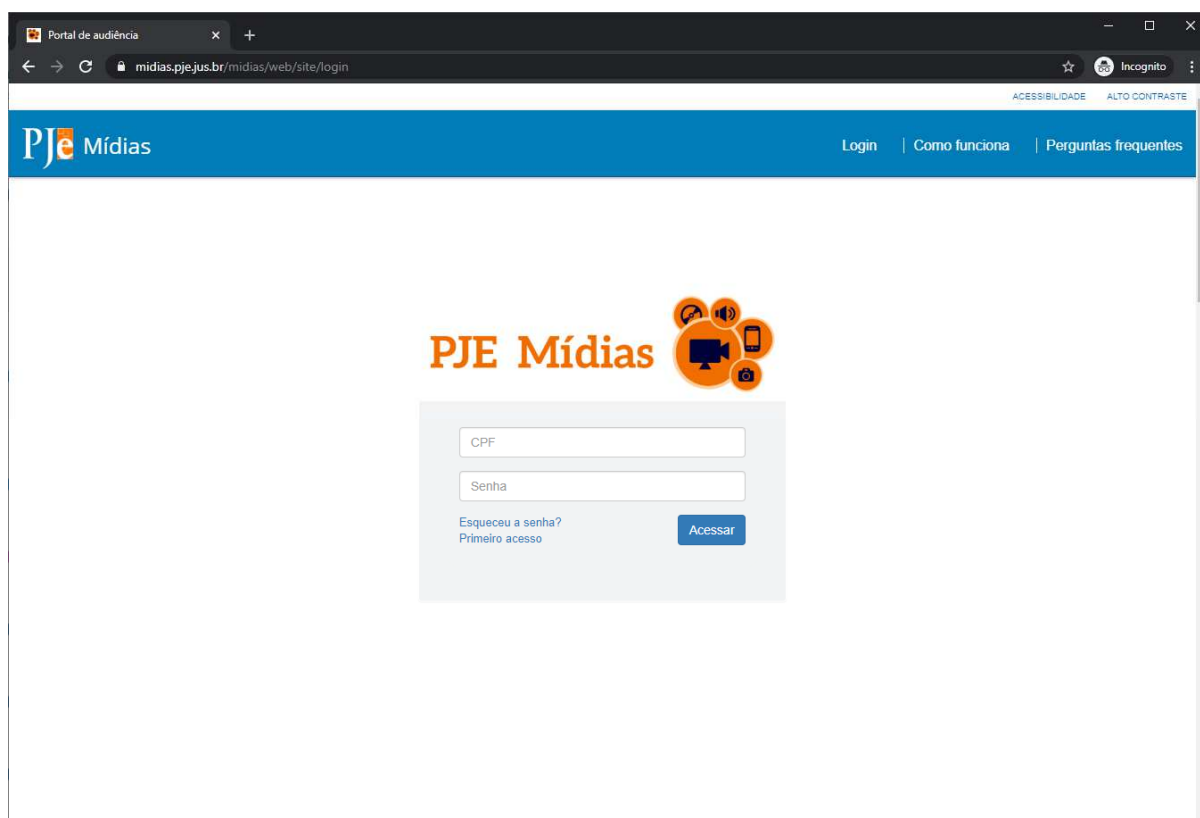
Portal de audiência

midias.pje.jus.br/midias/web/site/login

Incognito

ACESSIBILIDADE ALTO CONTRASTE

PJe Mídias

Login | Como funciona | Perguntas frequentes

PJE Mídias

CPF

Senha

Esqueceu a senha?
Primeiro acesso

Acessar